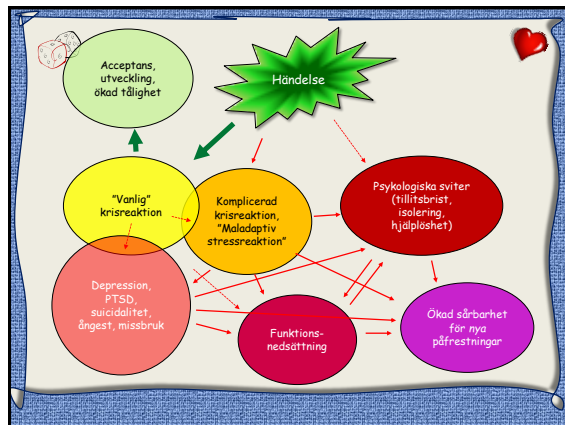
Acceptans, utveckling, ökad tålighet

Händelse

"Vanlig" krisreaktion

Komplicerad krisreaktion, "Maladaptiv stressreaktion"

Psykologiska sviter (tillitsbrist, isolering, hjälplöshet)

Depression, PTSD, suicidalitet, ångest, missbruk

Funktions-nedsättning

Ökad sårbarhet för nya påfrestningar